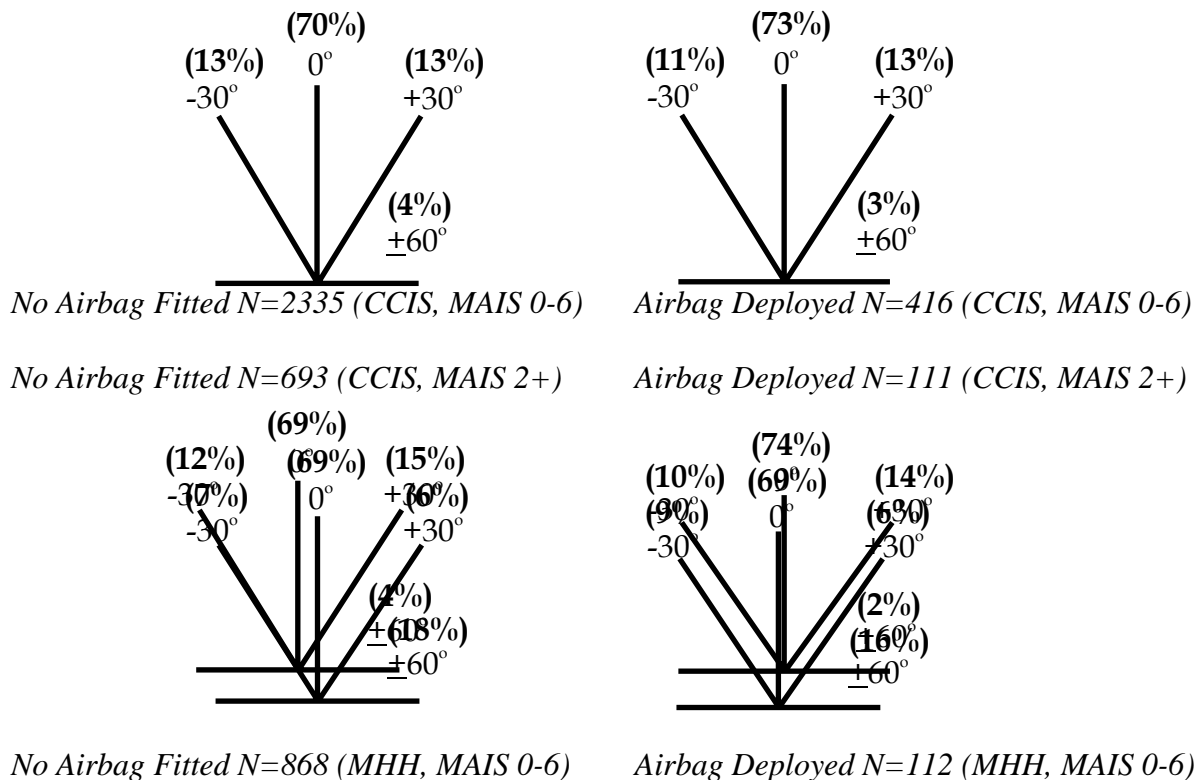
(70%)
(13%) $0^{\circ}$ (13%)
$-30^{\circ}$ $+30^{\circ}$
(4%)
$\pm 60^{\circ}$

(73%)
(11%) $0^{\circ}$ (13%)
$-30^{\circ}$ $+30^{\circ}$
(3%)
$\pm 60^{\circ}$

*No Airbag Fitted N=2335 (CCIS, MAIS 0-6)* *Airbag Deployed N=416 (CCIS, MAIS 0-6)*

*No Airbag Fitted N=693 (CCIS, MAIS 2+)* *Airbag Deployed N=111 (CCIS, MAIS 2+)*

(69%)
(12%) (69%) (15%)
$-30^{\circ}$ (7%) $0^{\circ}$ $0^{\circ}$ $+30^{\circ}$ (6%)
$-30^{\circ}$ $+30^{\circ}$
(4%)
$\pm 60^{\circ}$ (18%)
$\pm 60^{\circ}$

(74%)
(10%) (69%) (14%)
$-30^{\circ}$ (9%) $0^{\circ}$ $0^{\circ}$ $+30^{\circ}$ (6%)
$-30^{\circ}$ $+30^{\circ}$
(2%)
$\pm 60^{\circ}$ (16%)
$\pm 60^{\circ}$

*No Airbag Fitted N=868 (MHH, MAIS 0-6)* *Airbag Deployed N=112 (MHH, MAIS 0-6)*